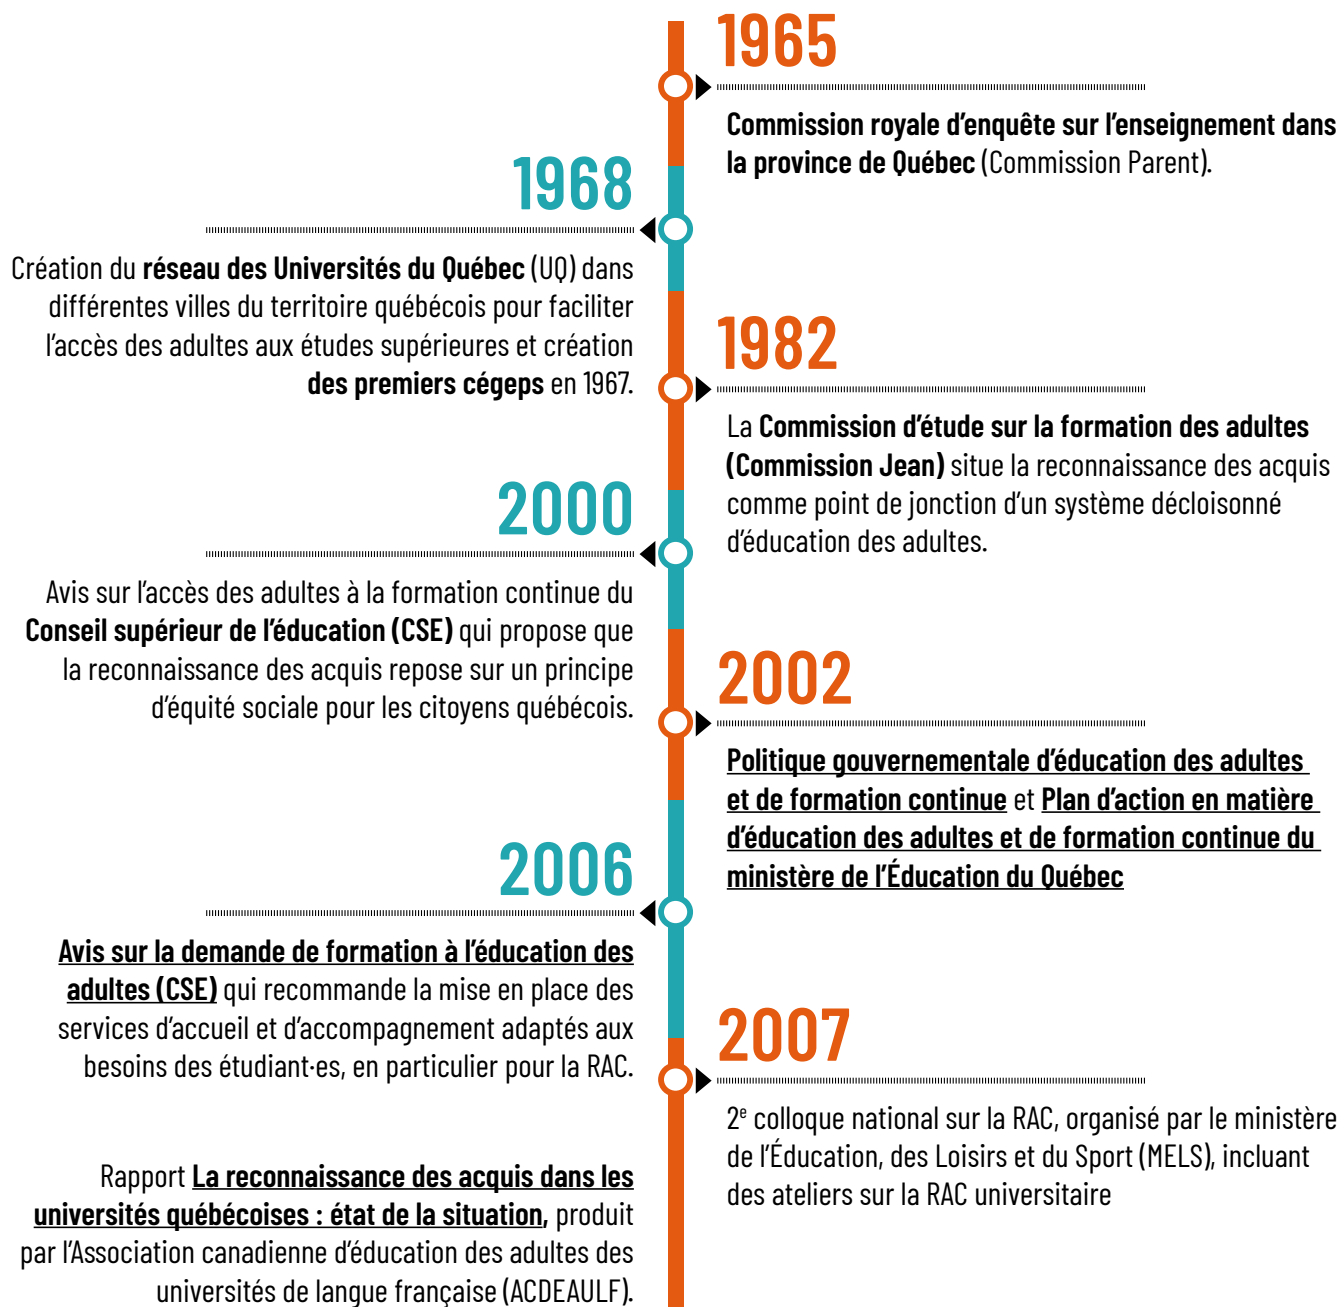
1965

Commission royale d'enquête sur l'enseignement dans la province de Québec (Commission Parent).

1968

Création du réseau des Universités du Québec (UQ) dans différentes villes du territoire québécois pour faciliter l'accès des adultes aux études supérieures et création des premiers cégeps en 1967.

1982

La Commission d'étude sur la formation des adultes (Commission Jean) situe la reconnaissance des acquis comme point de jonction d'un système décloisonné d'éducation des adultes.

2000

Avis sur l'accès des adultes à la formation continue du Conseil supérieur de l'éducation (CSE) qui propose que la reconnaissance des acquis repose sur un principe d'équité sociale pour les citoyens québécois.

2002

Politique gouvernementale d'éducation des adultes et de formation continue et Plan d'action en matière d'éducation des adultes et de formation continue du ministère de l'Éducation du Québec

2006

Avis sur la demande de formation à l'éducation des adultes (CSE) qui recommande la mise en place des services d'accueil et d'accompagnement adaptés aux besoins des étudiant·es, en particulier pour la RAC.

2007

2$^e$ colloque national sur la RAC, organisé par le ministère de l'Éducation, des Loisirs et du Sport (MELS), incluant des ateliers sur la RAC universitaire

Rapport La reconnaissance des acquis dans les universités québécoises : état de la situation, produit par l'Association canadienne d'éducation des adultes des universités de langue française (ACDEAULF).